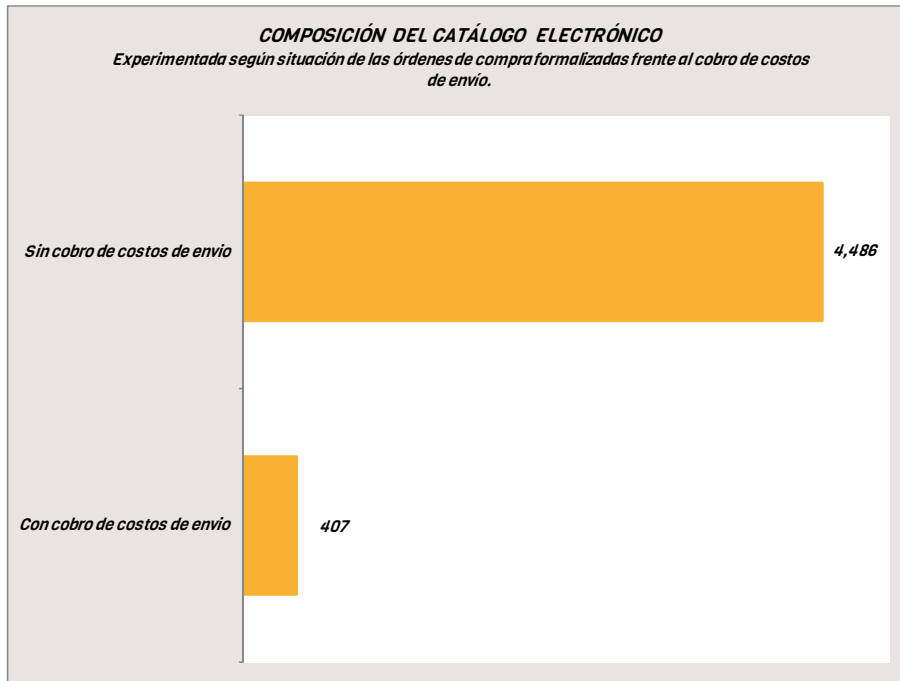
COMPOSICIÓN DEL CATÁLOGO ELECTRÓNICO
Experimentada según situación de las órdenes de compra formalizadas frente al cobro de costos de envío.

Sin cobro de costos de envio
4,486

Con cobro de costos de envio
407